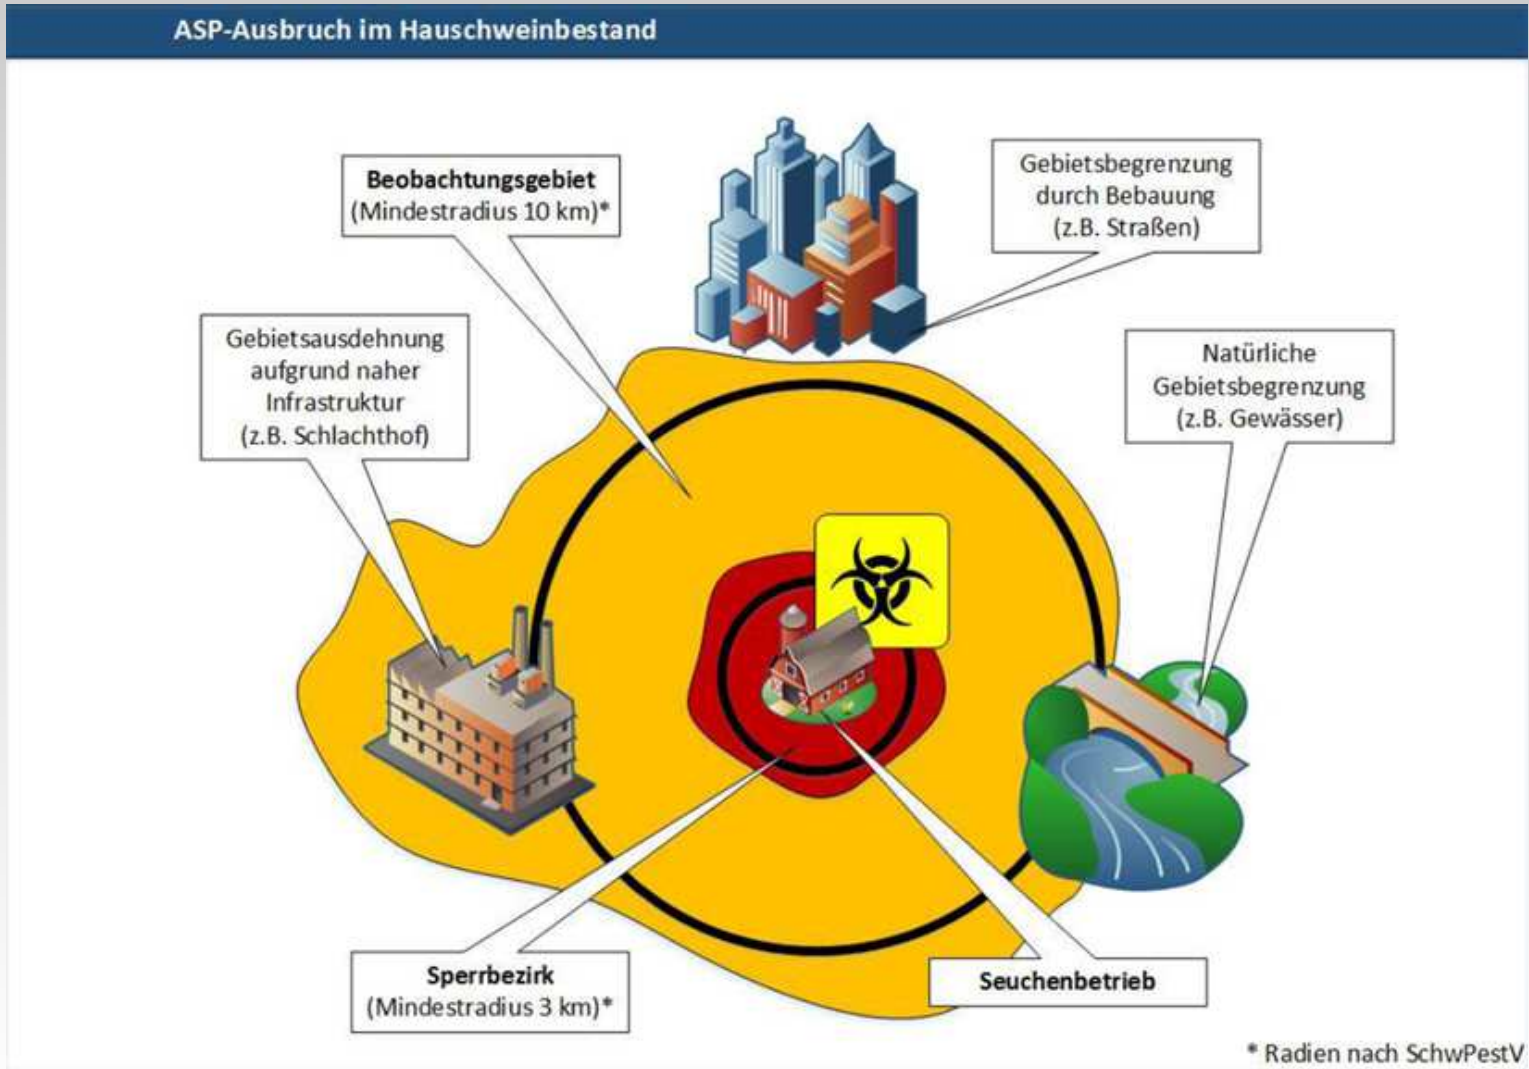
ASP-Ausbruch im Hauschweinbestand

Beobachtungsgebiet
(Mindestradius 10 km)*

Gebietsbegrenzung
durch Bebauung
(z.B. Straßen)

Gebietsausdehnung
aufgrund naher
Infrastruktur
(z.B. Schlachthof)

Natürliche
Gebietsbegrenzung
(z.B. Gewässer)

Sperrbezirk
(Mindestradius 3 km)*

Seuchenbetrieb

* Radien nach SchwPestV